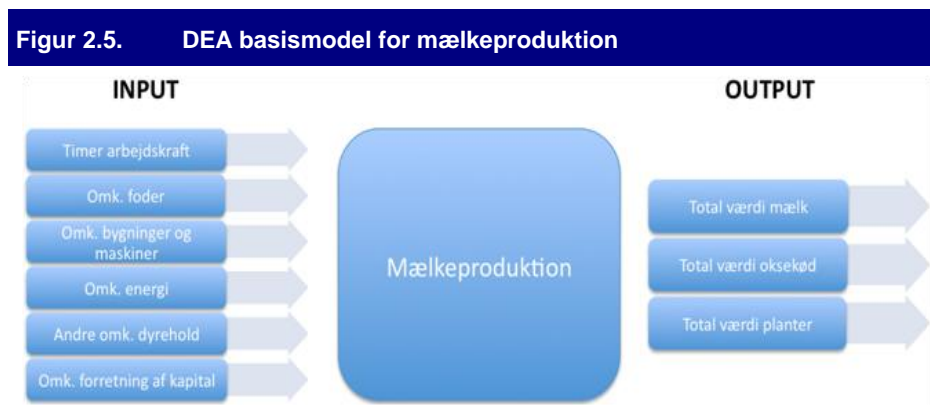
Figur 2.5. DEA basismodel for mælkeproduktion

INPUT

Timer arbejdskraft

Omk. foder

Omk. bygninger og maskiner

Omk. energi

Andre omk. dyrehold

Omk. forretning af kapital

Mælkeproduktion

OUTPUT

Total værdi mælk

Total værdi oksekød

Total værdi planter